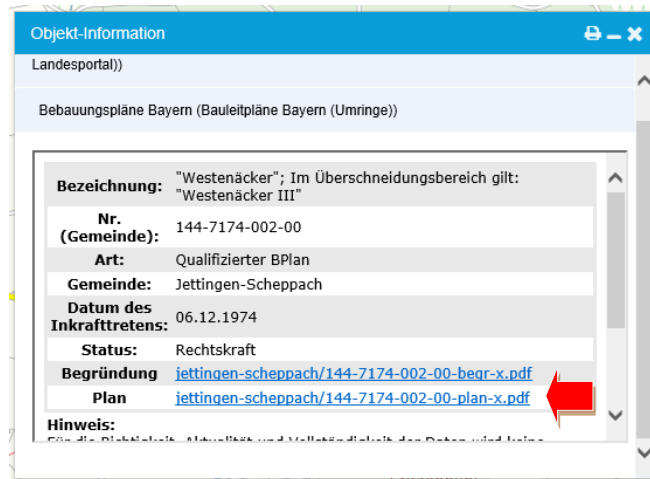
Objekt-Information

Landesportal))

Bebauungspläne Bayern (Bauleitpläne Bayern (Umringe))

| | |
|---|---|
| **Bezeichnung:** | "Westenäcker"; Im Überschneidungsbereich gilt: "Westenäcker III" |
| **Nr. (Gemeinde):** | 144-7174-002-00 |
| **Art:** | Qualifizierter BPlan |
| **Gemeinde:** | Jettingen-Scheppach |
| **Datum des Inkrafttretens:** | 06.12.1974 |
| **Status:** | Rechtskraft |
| **Begründung** | jettingen-scheppach/144-7174-002-00-begr-x.pdf |
| **Plan** | jettingen-scheppach/144-7174-002-00-plan-x.pdf |

**Hinweis:**
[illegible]